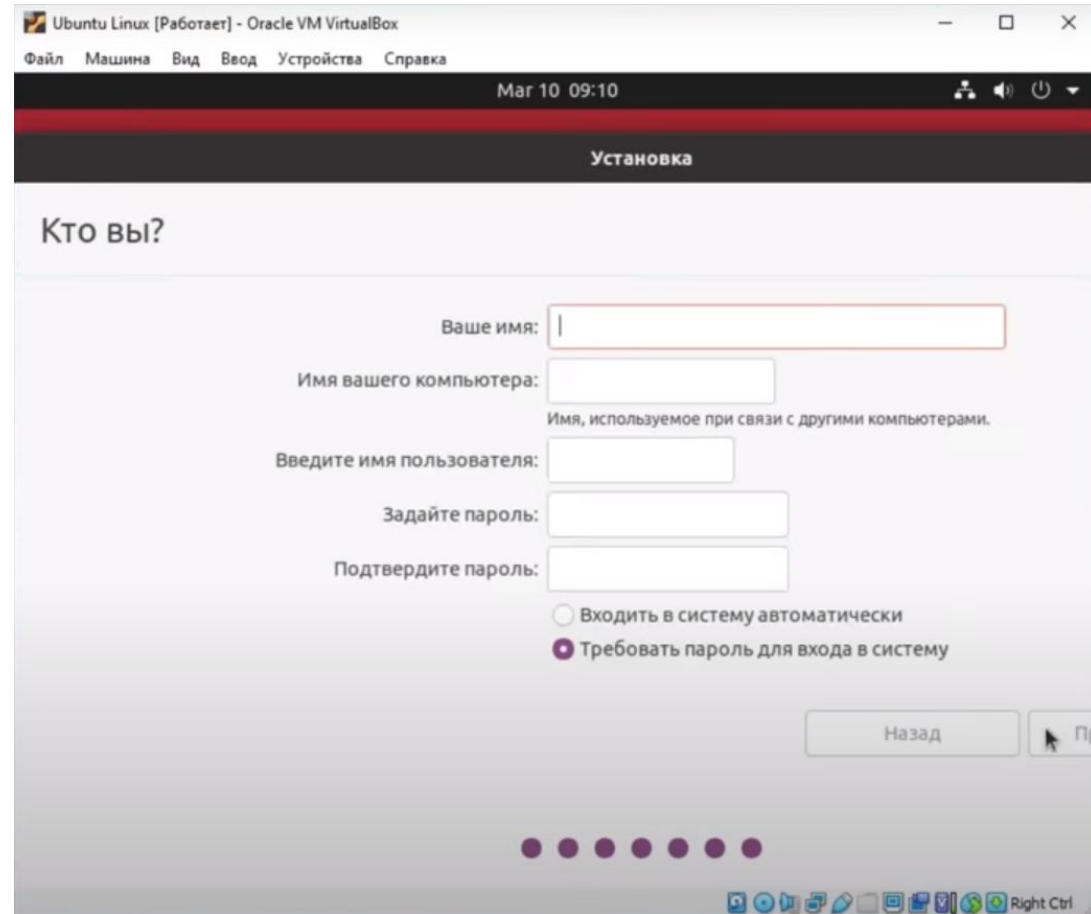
Ubuntu Linux [Работает] - Oracle VM VirtualBox

Файл Машина Вид Ввод Устройства Справка

Mar 10 09:10

Установка

Кто вы?

Ваше имя:

Имя вашего компьютера:

Имя, используемое при связи с другими компьютерами.

Введите имя пользователя:

Задайте пароль:

Подтвердите пароль:

Входить в систему автоматически

Требовать пароль для входа в систему

Назад

П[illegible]

Right Ctrl